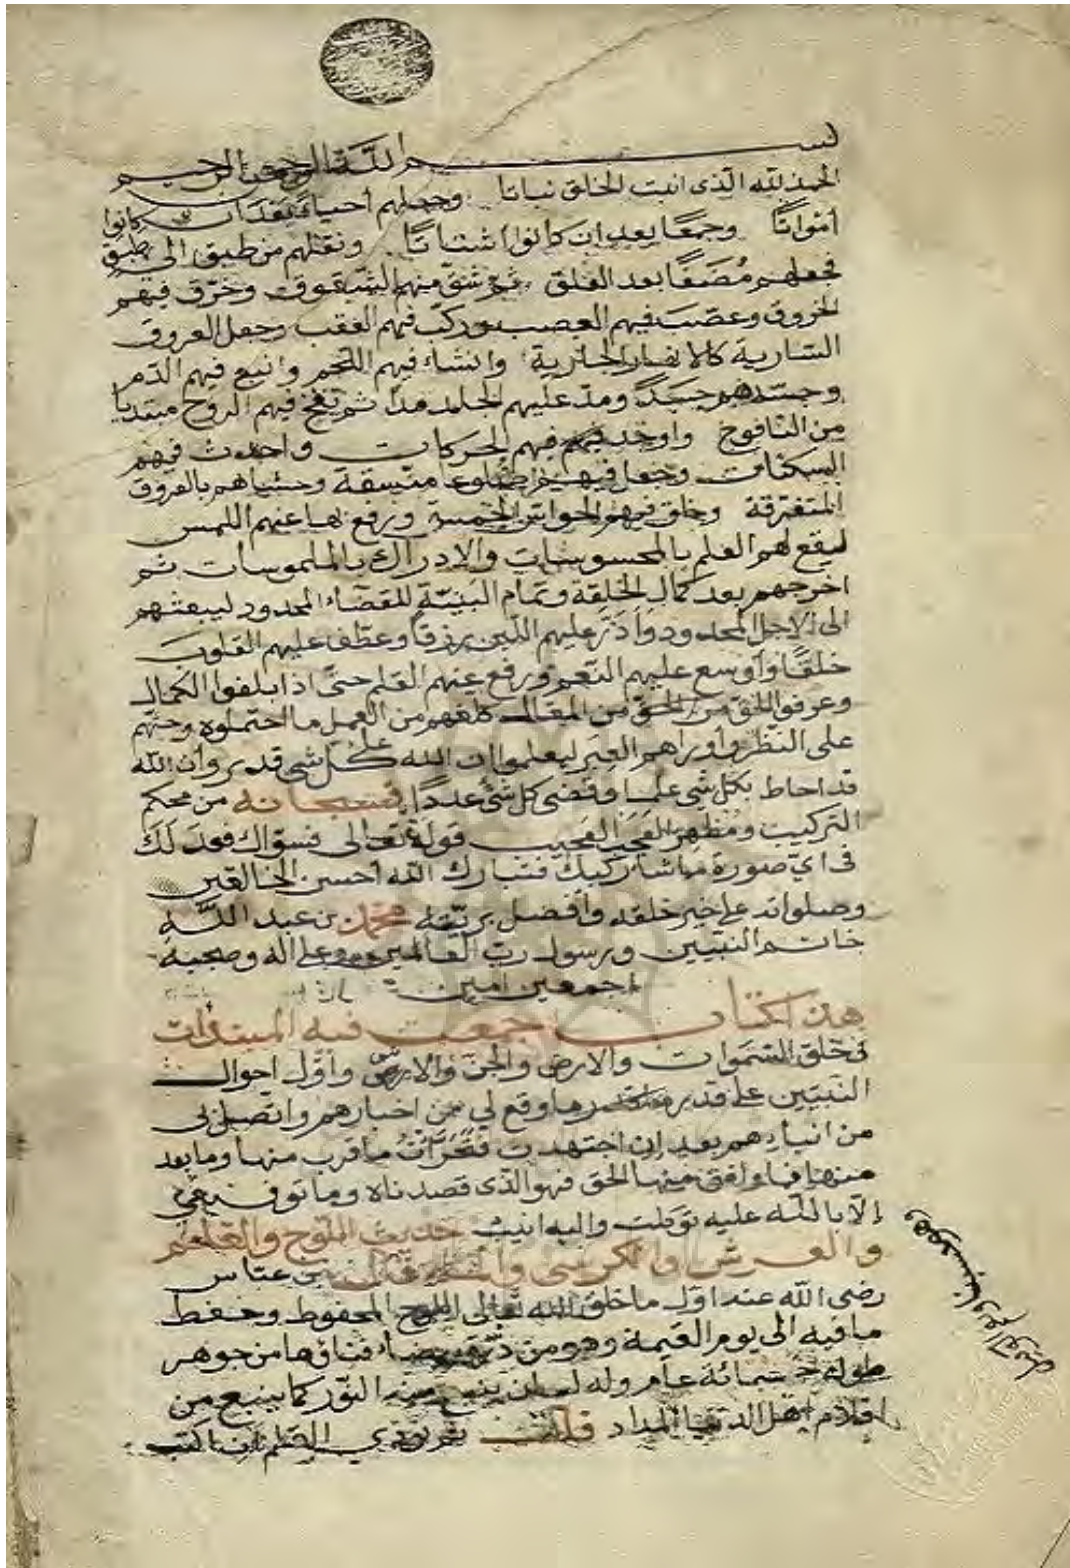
بسم الله الرحمن الرحيم
الحمد لله الذي انبت الخلق نباتا وجعلهم احيا بعد ان كانوا امواتا وجمعا بعد ان كانوا اشتاتا ونقلهم من طبق الى طبق فجعلهم مضغا بعد العلق ثم شق منهم الشقوق وخرق فيهم الخروق وعصب فيهم العصب وركب فيهم العقب وجعل العروق السارية كالانهار الجارية وانشا فيهم اللحم وانبع فيهم الدم وجسدهم جسدا ومد عليهم الجلد مدا ثم نفخ فيهم الروح مبتديا من المنافوخ واوجد فيهم الحركات واحدث فيهم السكنات وجعل فيهم اضلاعا متسقة وحشاهم بالعروق المتفرقة وخلق فيهم الحواس الخمسة ورفع عنهم اللمس ليقع لهم العلم بالمحسوسات والادراك بالملموسات ثم اخرجهم بعد كمال الخلقة وتمام البنية للقضاء المحدود وليبعثهم الى الاجل المحدود وادر عليهم اللبن رزقا وعطف عليهم القلوب خلقا واوسع عليهم النعم ورفع عنهم القلم حتى اذا بلغوا الكمال وعرفوا الحق من المحال كلفهم من العمل ما احتملوه وحثهم على النظر واراهم العبر ليعلموا ان الله على كل شي قدير وان الله قد احاط بكل شي علما واحصى كل شي عددا فسبحانه من محكم التركيب ومظهر العجب العجيب قوله تعالى فسواك فعدلك في اي صورة ما شا ركبك فتبارك الله احسن الخالقين وصلواته على خير خلقه وافضل بريته محمد بن عبد الله خاتم النبيين ورسول رب العالمين وعلى اله وصحبه اجمعين امين

هذا كتاب جمعت فيه المبتدا من خلق السموات والارض والجن والانس واول احوال النبيين على قدر مختصرها وقع لي من اخبارهم واتصل لي من انبائهم بعد ان اجتهدت فتحريت ما قرب منها وما بعد منها فما وافق منها الحق فهو الذي قصدناه وما توفيقي الا بالله عليه توكلت واليه انيب حديث اللوح والقلم والعرش والكرسي والشرف عن ابن عباس رضي الله عنه اول ما خلق الله تعالى اللوح المحفوظ وحفظ ما فيه الى يوم القيمة وهو من درة بيضا دفتاه من جوهر طوله خمسمائة عام وله لسان ينبع منه النور كما ينبع من اقلام اهل الدنيا المداد فلما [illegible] القلم ان اكتب

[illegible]